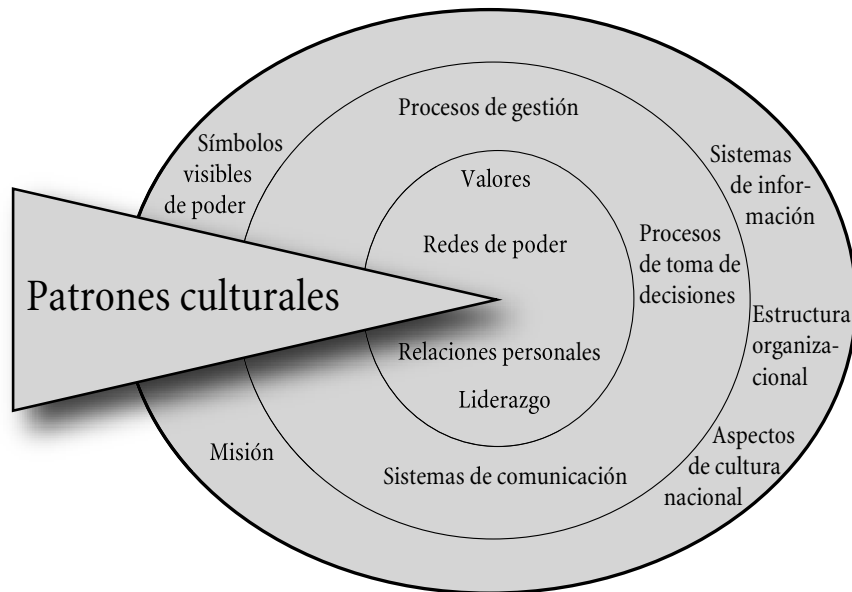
Procesos de gestión

Símbolos visibles de poder

Sistemas de información

Valores

Redes de poder

Procesos de toma de decisiones

Patrones culturales

Estructura organizacional

Relaciones personales

Liderazgo

Aspectos de cultura nacional

Misión

Sistemas de comunicación